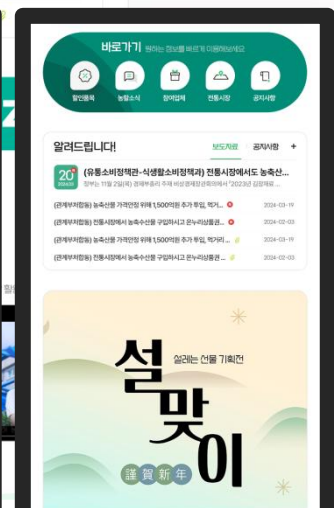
바로가기 원하는 정보를 바로 이용해보세요

할인품목

농협소식

참여업체

전통시장

공지사항

알려드립니다!

보도자료

공지사항

+

20 2024.02

(유통소비정책관-식생활소비정책과) 전통시장에서도 농축산...

정부는 11일 2일(목) 경제부총리 주재 비상경제장관회의에서 "2023년 김장재료 ...

(관계부처합동) 농축산물 가격안정 위해 1,500억원 추가 투입, 먹거리...

2024-03-19

(관계부처합동) 전통시장에서 농축수산물 구입하시고 온누리상품권...

2024-02-03

(관계부처합동) 농축산물 가격안정 위해 1,500억원 추가 투입, 먹거리...

2024-03-19

(관계부처합동) 전통시장에서 농축수산물 구입하시고 온누리상품권...

2024-02-03

설레는 선물 기획전

설맞이

謹賀新年